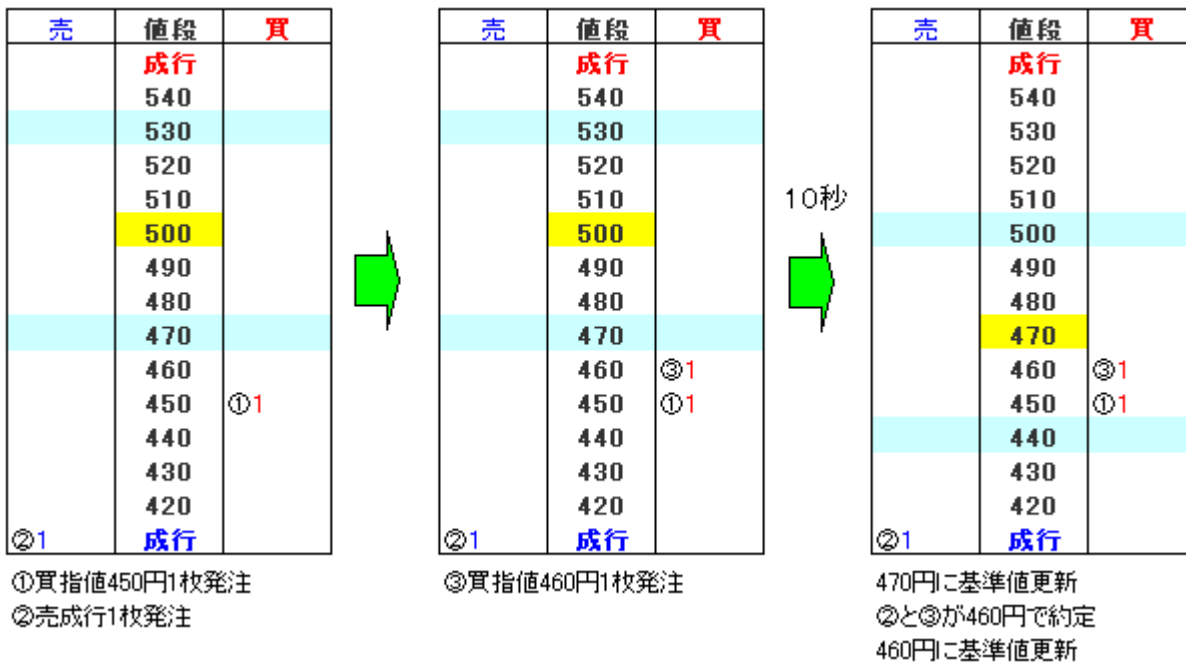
| 売 | 値段 | 買 |
|---|---|---|
| | 成行 | |
| | 540 | |
| | 530 | |
| | 520 | |
| | 510 | |
| | 500 | |
| | 490 | |
| | 480 | |
| | 470 | |
| | 460 | |
| | 450 | ①1 |
| | 440 | |
| | 430 | |
| | 420 | |
| ②1 | 成行 | |

①買指値450円1枚発注
②売成行1枚発注

| 売 | 値段 | 買 |
|---|---|---|
| | 成行 | |
| | 540 | |
| | 530 | |
| | 520 | |
| | 510 | |
| | 500 | |
| | 490 | |
| | 480 | |
| | 470 | |
| | 460 | ③1 |
| | 450 | ①1 |
| | 440 | |
| | 430 | |
| | 420 | |
| ②1 | 成行 | |

③買指値460円1枚発注

10秒

| 売 | 値段 | 買 |
|---|---|---|
| | 成行 | |
| | 540 | |
| | 530 | |
| | 520 | |
| | 510 | |
| | 500 | |
| | 490 | |
| | 480 | |
| | 470 | |
| | 460 | ③1 |
| | 450 | ①1 |
| | 440 | |
| | 430 | |
| | 420 | |
| ②1 | 成行 | |

470円に基準値更新
②と③が460円で約定
460円に基準値更新